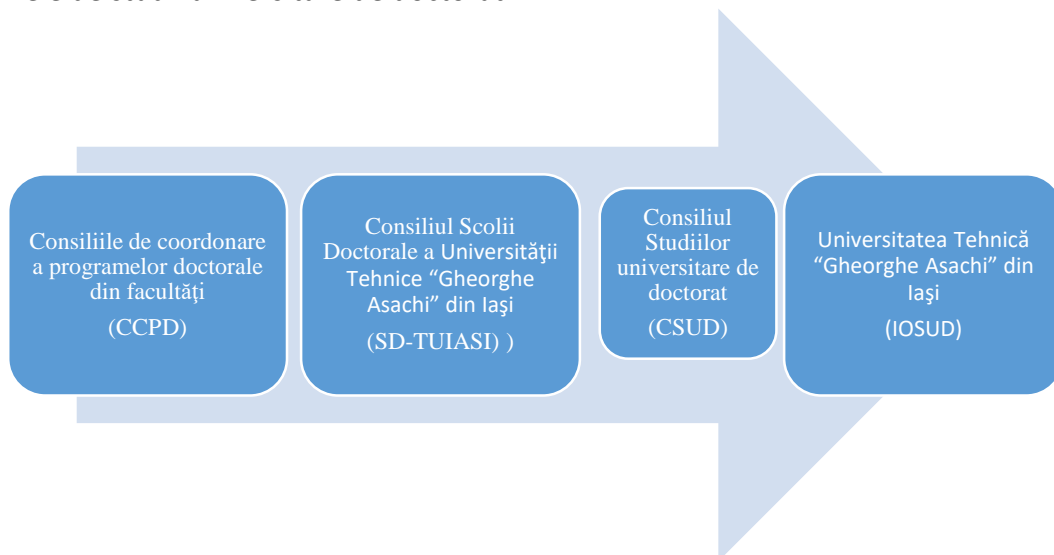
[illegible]

Consiliile de coordonare a programelor doctorale din facultăţi
(CCPD)

Consiliul Scolii Doctorale a Universităţii Tehnice "Gheorghe Asachi" din Iaşi
(SD-TUIASI) )

Consiliul Studiilor universitare de doctorat
(CSUD)

Universitatea Tehnică "Gheorghe Asachi" din Iaşi
(IOSUD)